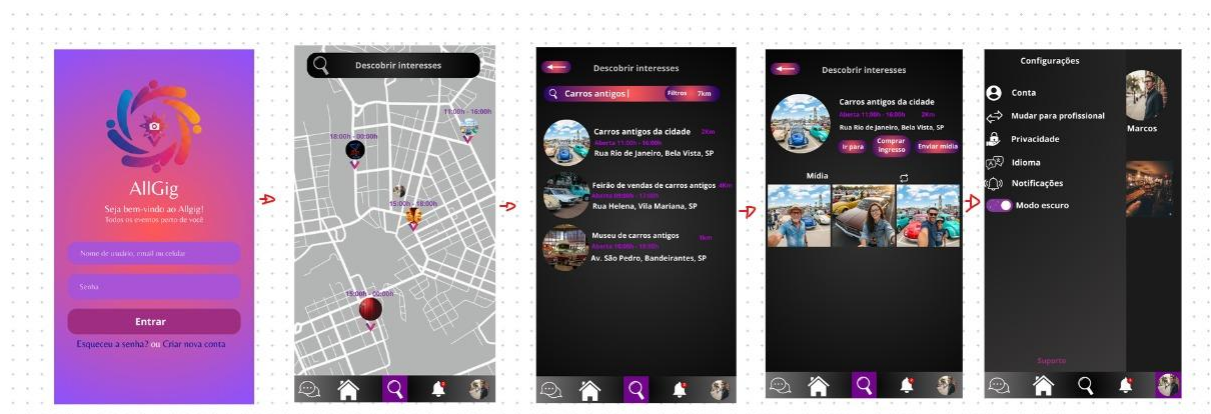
AllGig
Seja bem-vindo ao Allgig!
Todos os eventos perto de você

Nome de usuário, email ou celular
Senha
Entrar
Esqueceu a senha? ou Criar nova conta

Descobrir interesses
11:00h - 18:00h
18:00h - 00:00h
15:00h - 18:00h
18:00h - 02:00h

Descobrir interesses
Carros antigos
Filtros 7km
Carros antigos da cidade 2km
Aberto 11:00h - 16:00h
Rua Rio de Janeiro, Bela Vista, SP
Feirão de vendas de carros antigos 4km
Aberto 09:00h - 13:00h
Rua Helena, Vila Mariana, SP
Museu de carros antigos 5km
Aberto 10:00h - 18:00h
Av. São Pedro, Bandeirantes, SP

Descobrir interesses
Carros antigos da cidade
Aberto 11:00h - 16:00h 2km
Rua Rio de Janeiro, Bela Vista, SP
Ir para
Comprar ingresso
Enviar mídia
Mídia

Configurações
Conta
Mudar para profissional
Privacidade
Idioma
Notificações
Modo escuro
Suporte
Marcos